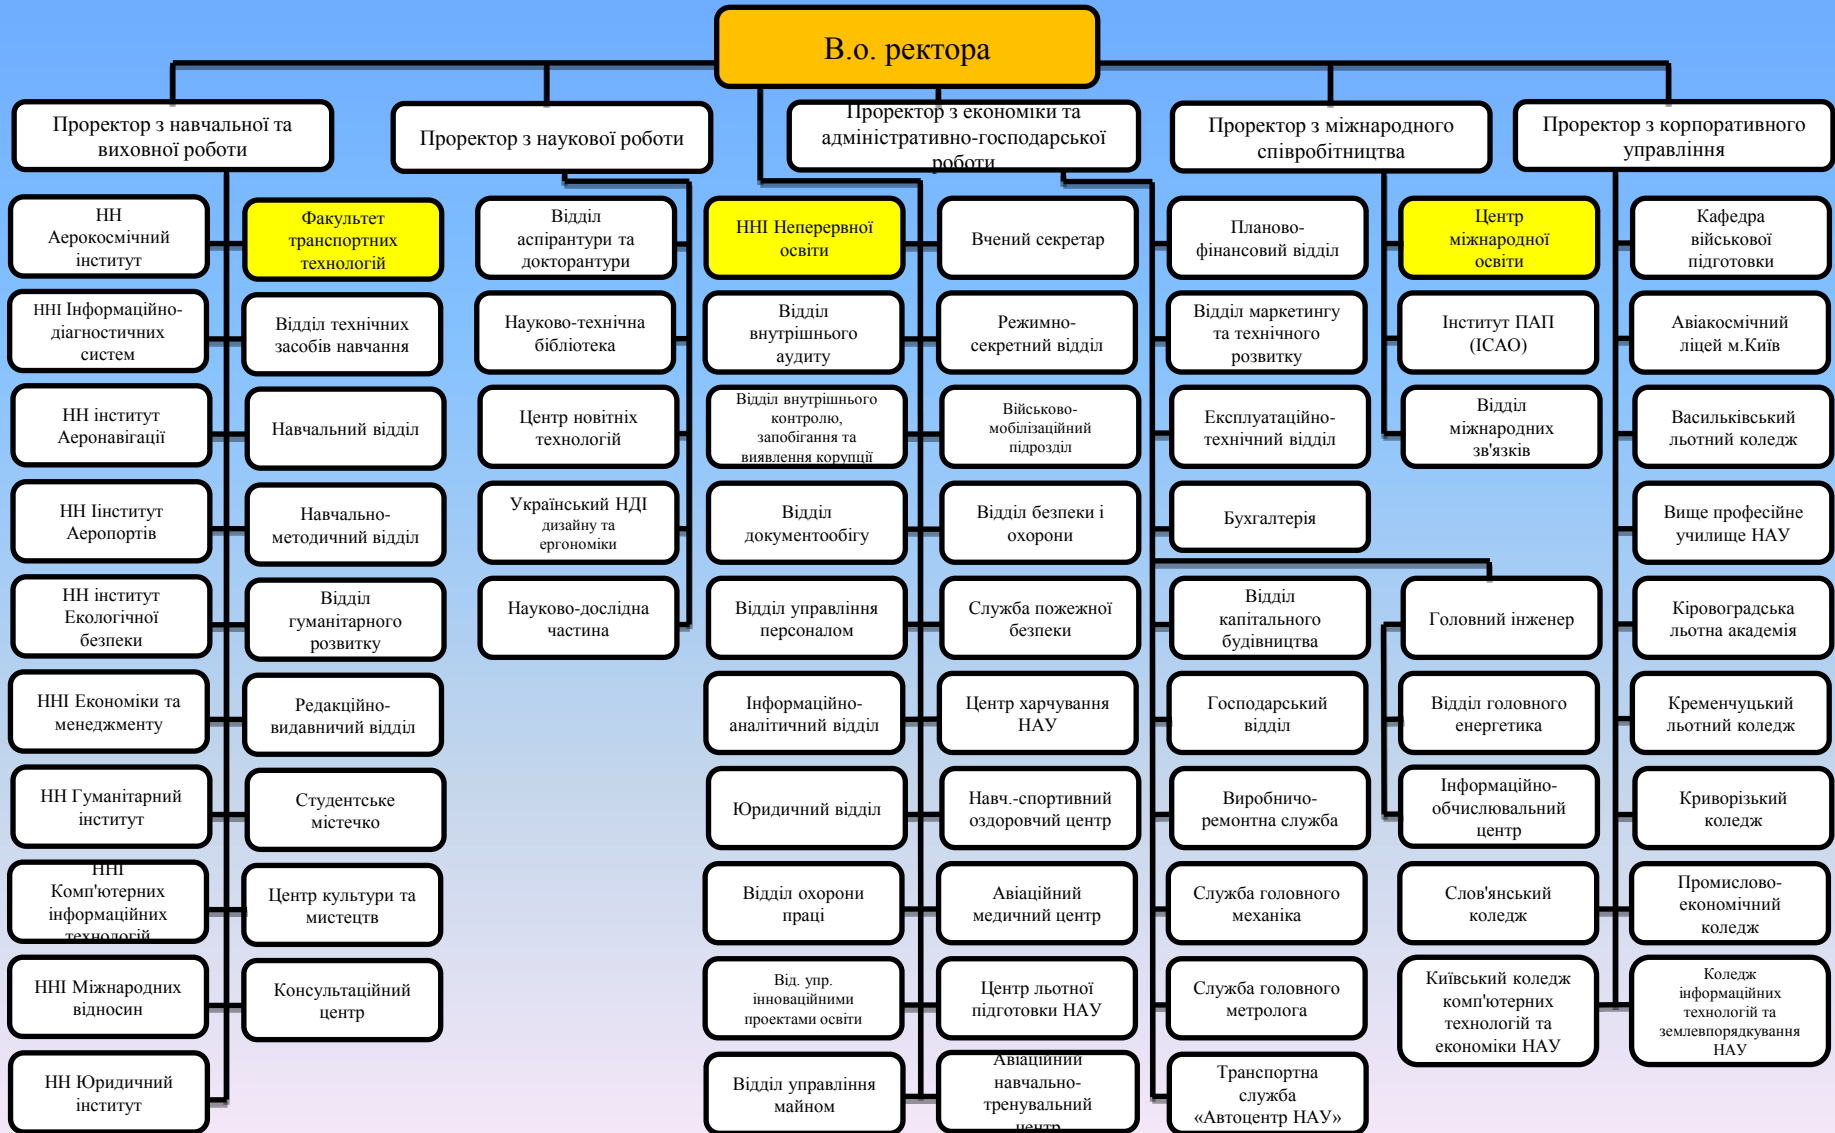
В.о. ректора

Проректор з навчальної та виховної роботи

Проректор з наукової роботи

Проректор з економіки та адміністративно-господарської роботи

Проректор з міжнародного співробітництва

Проректор з корпоративного управління

НН Аерокосмічний інститут

ННІ Інформаційно-діагностичних систем

НН інститут Аеронавігації

НН Іінститут Аеропортів

НН інститут Екологічної безпеки

ННІ Економіки та менеджменту

НН Гуманітарний інститут

ННІ Комп'ютерних інформаційних технологій

ННІ Міжнародних відносин

НН Юридичний інститут

Факультет транспортних технологій

Відділ технічних засобів навчання

Навчальний відділ

Навчально-методичний відділ

Відділ гуманітарного розвитку

Редакційно-видавничий відділ

Студентське містечко

Центр культури та мистецтв

Консультаційний центр

Відділ аспірантури та докторантури

Науково-технічна бібліотека

Центр новітніх технологій

Український НДІ дизайну та ергономіки

Науково-дослідна частина

ННІ Неперервної освіти

Відділ внутрішнього аудиту

Відділ внутрішнього контролю, запобігання та виявлення корупції

Відділ документообігу

Відділ управління персоналом

Інформаційно-аналітичний відділ

Юридичний відділ

Відділ охорони праці

Від. упр. інноваційними проектами освіти

Відділ управління майном

Вчений секретар

Режимно-секретний відділ

Військово-мобілізаційний підрозділ

Відділ безпеки і охорони

Служба пожежної безпеки

Центр харчування НАУ

Навч.-спортивний оздоровчий центр

Авіаційний медичний центр

Центр льотної підготовки НАУ

Авіаційний навчально-тренувальний центр

Планово-фінансовий відділ

Відділ маркетингу та технічного розвитку

Експлуатаційно-технічний відділ

Бухгалтерія

Відділ капітального будівництва

Господарський відділ

Виробничо-ремонтна служба

Служба головного механіка

Служба головного метролога

Транспортна служба «Автоцентр НАУ»

Головний інженер

Відділ головного енергетика

Інформаційно-обчислювальний центр

Слов'янський коледж

Київський коледж комп'ютерних технологій та економіки НАУ

Центр міжнародної освіти

Інститут ПАП (ІСАО)

Відділ міжнародних зв'язків

Кафедра військової підготовки

Авіакосмічний ліцей м.Київ

Васильківський льотний коледж

Вище професійне училище НАУ

Кіровоградська льотна академія

Кременчуцький льотний коледж

Криворізький коледж

Промислово-економічний коледж

Коледж інформаційних технологій та землевпорядкування НАУ